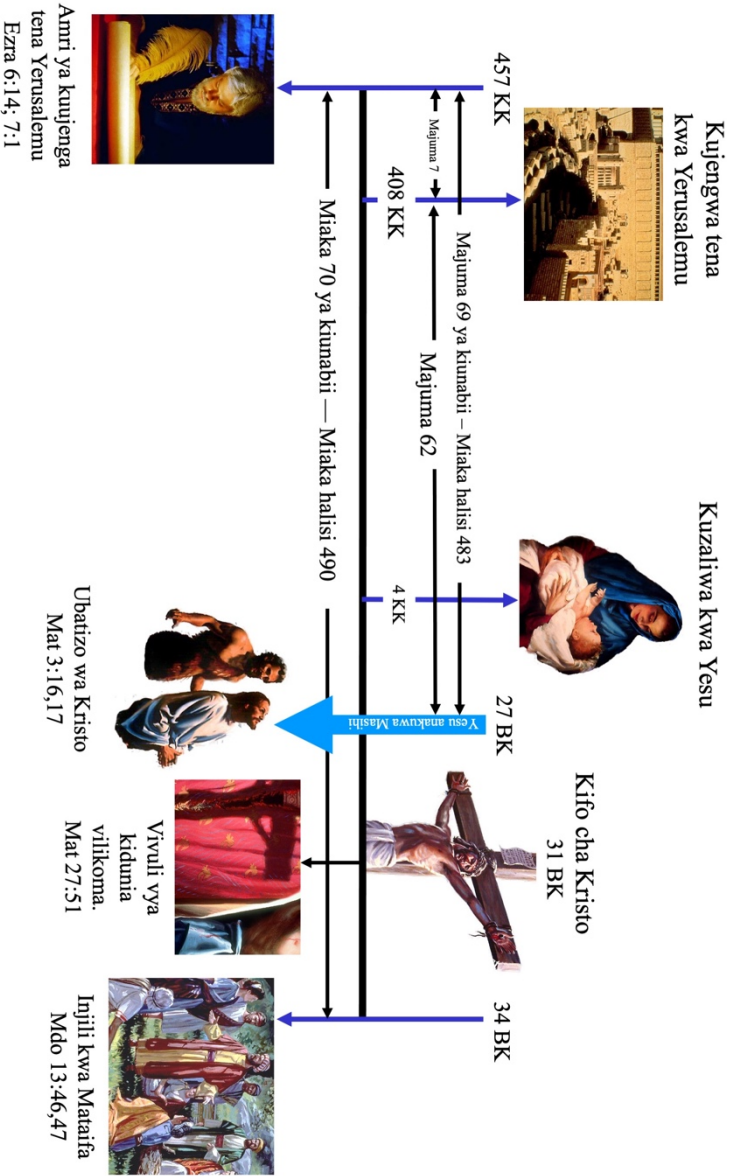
Kujengwa tena kwa Yerusalemu

457 KK

Majuma 7

408 KK

Majuma 69 ya kiunabii – Miaka halisi 483

Majuma 62

Miaka 70 ya kiunabii — Miaka halisi 490

Amri ya kujenga tena Yerusalemu
Ezra 6:14; 7:1

Kuzaliwa kwa Yesu

4 KK

27 BK

Yesu anakuwa Masihi

Ubatizo wa Kristo
Mat 3:16,17

Kifo cha Kristo
31 BK

Vivuli vya kidunia vilikoma.
Mat 27:51

34 BK

Injili kwa Mataifa
Mdo 13:46,47